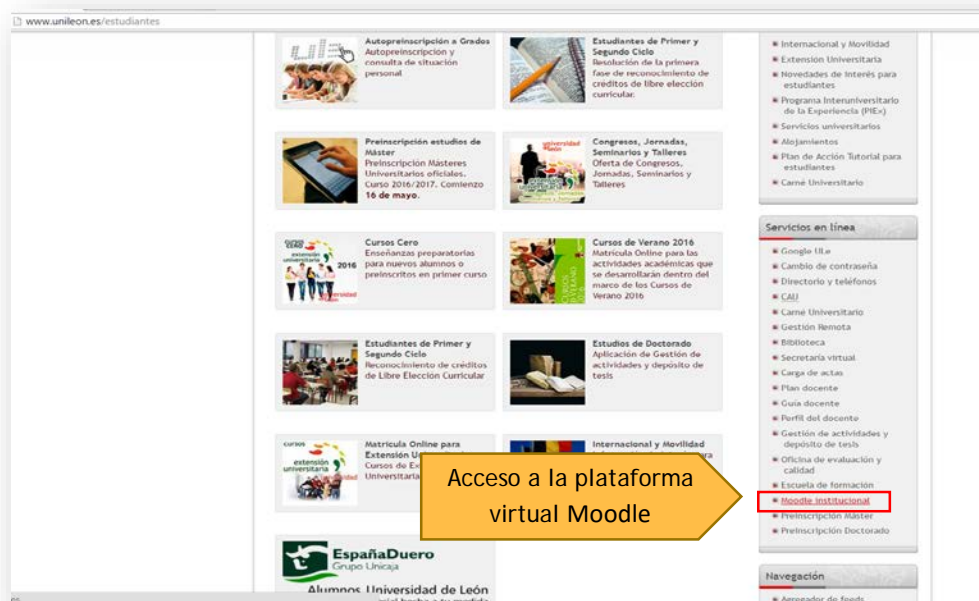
www.unileon.es/estudiantes

Autopreinscripción a Grados
Autopreinscripción y consulta de situación personal

Estudiantes de Primer y Segundo Ciclo
Resolución de la primera fase de reconocimiento de créditos de libre elección curricular.

Preinscripción estudios de Máster
Preinscripción Másteres Universitarios oficiales. Curso 2016/2017. Comienzo 16 de mayo.

Congresos, Jornadas, Seminarios y Talleres
Oferta de Congresos, Jornadas, Seminarios y Talleres

Cursos Cero
Enseñanzas preparatorias para nuevos alumnos o preinscritos en primer curso

Cursos de Verano 2016
Matrícula Online para las actividades académicas que se desarrollarán dentro del marco de los Cursos de Verano 2016

Estudiantes de Primer y Segundo Ciclo
Reconocimiento de créditos de Libre Elección Curricular

Estudios de Doctorado
Aplicación de Gestión de actividades y depósito de tesis

Matrícula Online para Extensión U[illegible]
Cursos de E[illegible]
Universitaria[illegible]

Internacional y Movilidad

Acceso a la plataforma virtual Moodle

EspañaDuero
Grupo Unicaja
Alumnos Universidad de León

Internacional y Movilidad
Extensión Universitaria
Novedades de interés para estudiantes
Programa Interuniversitario de la Experiencia (PIEx)
Servicios universitarios
Alojamientos
Plan de Acción Tutorial para estudiantes
Carné Universitario

Servicios en línea
Google ULe
Cambio de contraseña
Directorio y teléfonos
CAU
Carné Universitario
Gestión Remota
Biblioteca
Secretaría virtual
Carga de actas
Plan docente
Guía docente
Perfil del docente
Gestión de actividades y depósito de tesis
Oficina de evaluación y calidad
Escuela de formación
Moodle institucional
Preinscripción Máster
Preinscripción Doctorado

Navegación
Agregador de feeds